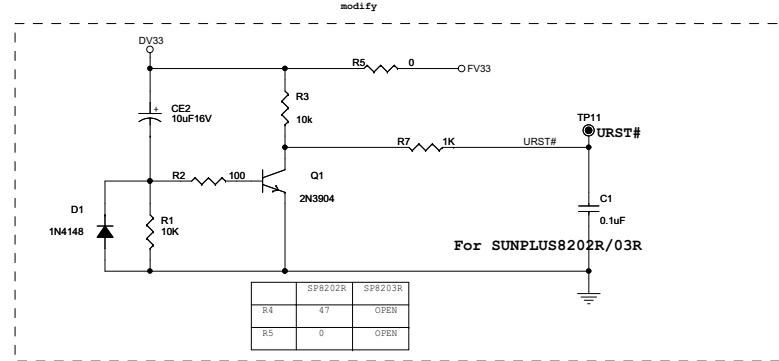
modify

DV33
R5 0 FV33
CE2 10uF16V
R3 10k
TP11 URST#
R7 1K URST#
R2 100
Q1 2N3904
D1 1N4148
R1 10K
C1 0.1uF
For SUNPLUS8202R/03R

| | SP8202R | SP8203R |
|---|---|---|
| R4 | 47 | OPEN |
| R5 | 0 | OPEN |